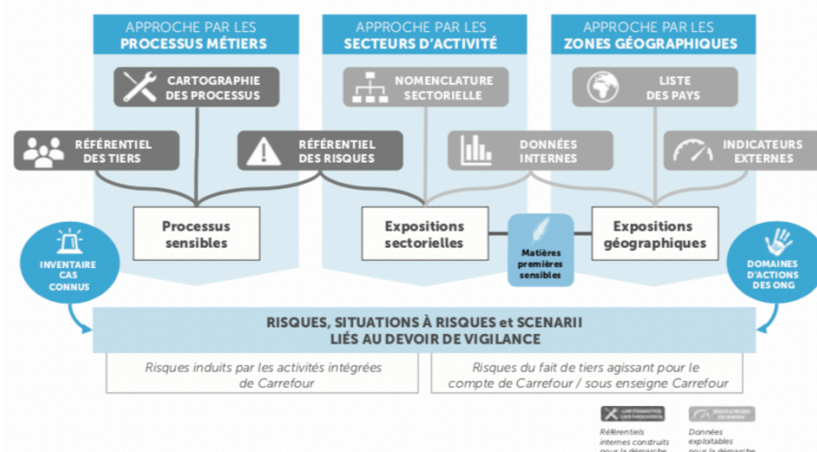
APPROCHE PAR LES PROCESSUS MÉTIERS

APPROCHE PAR LES SECTEURS D'ACTIVITÉ

APPROCHE PAR LES ZONES GÉOGRAPHIQUES

CARTOGRAPHIE DES PROCESSUS

NOMENCLATURE SECTORIELLE

LISTE DES PAYS

RÉFÉRENTIEL DES TIERS

RÉFÉRENTIEL DES RISQUES

DONNÉES INTERNES

INDICATEURS EXTERNES

Processus sensibles

Expositions sectorielles

Matières premières sensibles

Expositions géographiques

INVENTAIRE CAS CONNUS

DOMAINES D'ACTIONS DES ONG

RISQUES, SITUATIONS À RISQUES et SCENARII LIÉS AU DEVOIR DE VIGILANCE

Risques induits par les activités intégrées de Carrefour

Risques du fait de tiers agissant pour le compte de Carrefour / sous enseigne Carrefour

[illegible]

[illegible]

Référentiels internes construits pour la démarche

Données exploitables pour la démarche